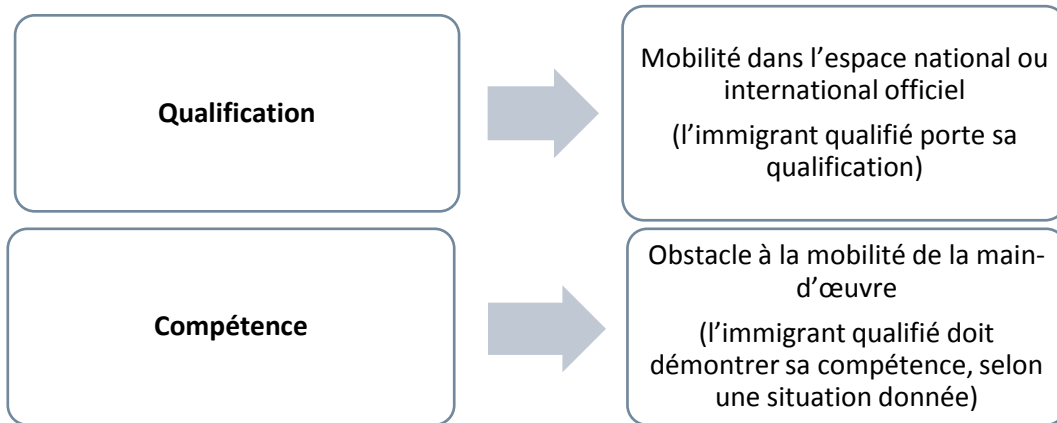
Qualification

Mobilité dans l’espace national ou international officiel

(l’immigrant qualifié porte sa qualification)

Compétence

Obstacle à la mobilité de la main-d’œuvre

(l’immigrant qualifié doit démontrer sa compétence, selon une situation donnée)